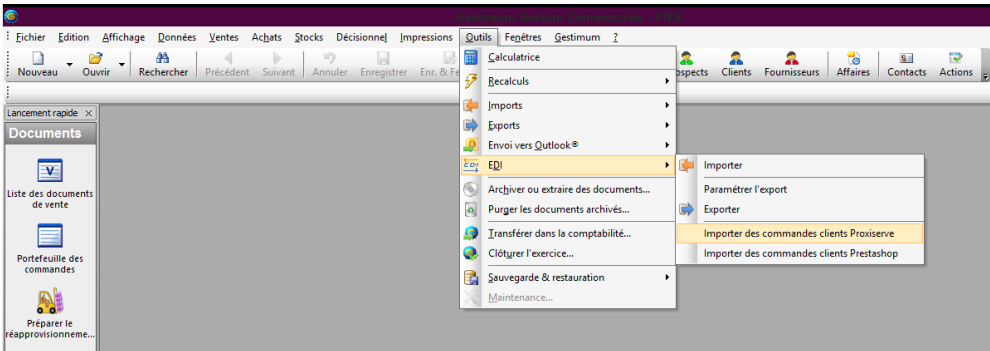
Gestimum Gestion Commerciale - TEST

Fichier Edition Affichage Données Ventes Achats Stocks Décisionnel Impressions Outils Fenêtres Gestimum ?

Nouveau Ouvrir Rechercher Précédent Suivant Annuler Enregistrer Enr. & Fe

Prospects Clients Fournisseurs Affaires Contacts Actions

Lancement rapide ×

Documents

Liste des documents de vente

Portefeuille des commandes

Préparer le réapprovisionneme...

Calculatrice
Recalculs
Imports
Exports
Envoi vers Outlook®
EDI
Archiver ou extraire des documents...
Purger les documents archivés...
Transférer dans la comptabilité...
Clôturer l'exercice...
Sauvegarde & restauration
Maintenance...

Importer
Paramétrer l'export
Exporter
Importer des commandes clients Proxiserve
Importer des commandes clients Prestashop